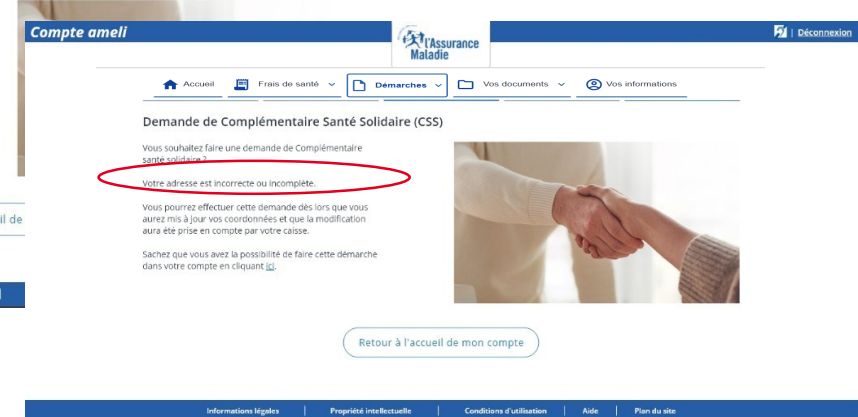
Compte ameli

l'Assurance Maladie

| Déconnexion

Accueil Frais de santé Démarches Vos documents Vos informations

il de

Demande de Complémentaire Santé Solidaire (CSS)

Vous souhaitez faire une demande de Complémentaire santé solidaire ?

Votre adresse est incorrecte ou incomplète.

Vous pourrez effectuer cette demande dès lors que vous aurez mis à jour vos coordonnées et que la modification aura été prise en compte par votre caisse.

Sachez que vous avez la possibilité de faire cette démarche dans votre compte en cliquant ici.

Retour à l'accueil de mon compte

Informations légales | Propriété intellectuelle | Conditions d'utilisation | Aide | Plan du site